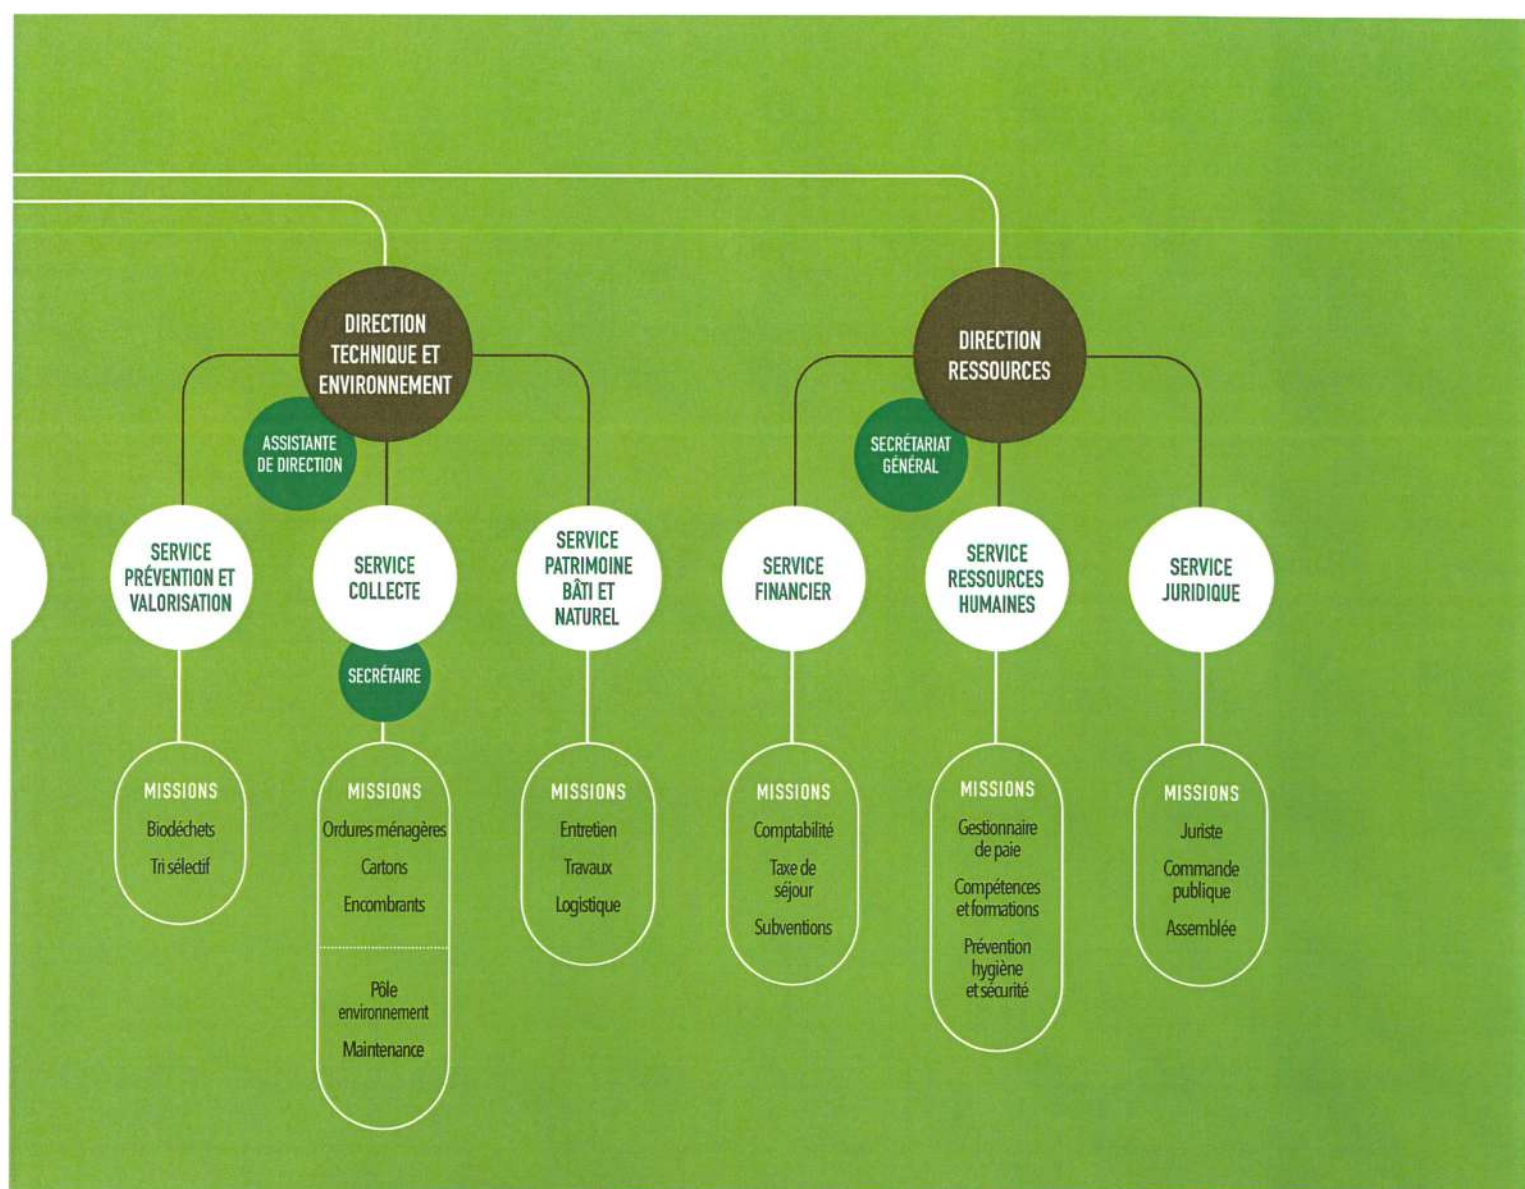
DIRECTION TECHNIQUE ET ENVIRONNEMENT

ASSISTANTE DE DIRECTION

SERVICE PRÉVENTION ET VALORISATION

MISSIONS
Biodéchets
Tri sélectif

SERVICE COLLECTE

SECRÉTAIRE

MISSIONS
Ordures ménagères
Cartons
Encombrants

Pôle environnement
Maintenance

SERVICE PATRIMOINE BÂTI ET NATUREL

MISSIONS
Entretien
Travaux
Logistique

DIRECTION RESSOURCES

SECRÉTARIAT GÉNÉRAL

SERVICE FINANCIER

MISSIONS
Comptabilité
Taxe de séjour
Subventions

SERVICE RESSOURCES HUMAINES

MISSIONS
Gestionnaire de paie
Compétences et formations
Prévention hygiène et sécurité

SERVICE JURIDIQUE

MISSIONS
Juriste
Commande publique
Assemblée